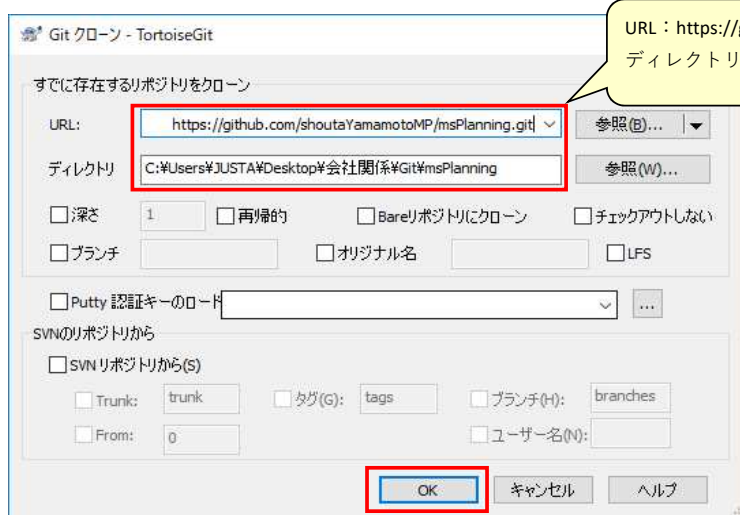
Git クローン - TortoiseGit

URL：https://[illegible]
ディレクトリ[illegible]

すでに存在するリポジトリをクローン

URL: https://github.com/shoutaYamamotoMP/msPlanning.git 参照(B)...

ディレクトリ C:¥Users¥JUSTA¥Desktop¥会社関係¥Git¥msPlanning 参照(W)...

深さ 1 再帰的 Bareリポジトリにクローン チェックアウトしない

ブランチ オリジナル名 LFS

Putty 認証キーのロード ...

SVNのリポジトリから

SVN リポジトリから(S)

Trunk: trunk タグ(G): tags ブランチ(H): branches

From: 0 ユーザー名(N):

OK キャンセル ヘルプ